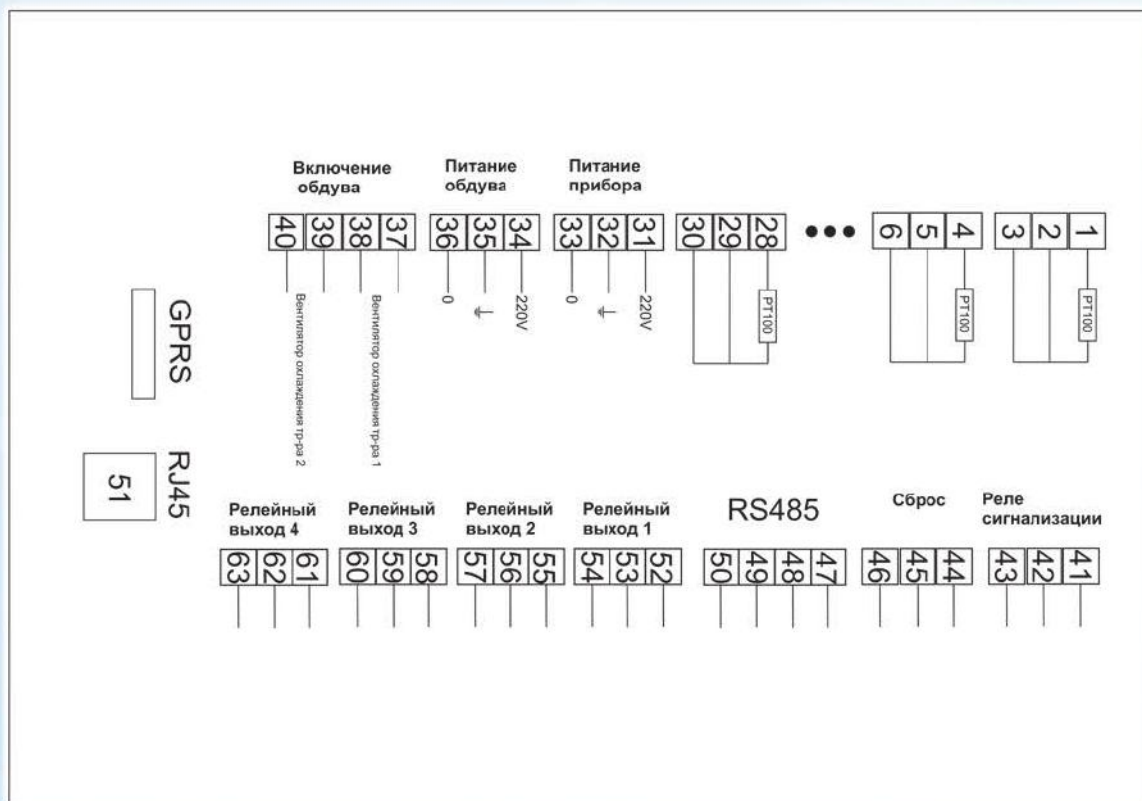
Включение обдува

Питание обдува

Питание прибора

40 39 38 37 36 35 34 33 32 31 30 29 28 ••• 6 5 4 3 2 1

Вентилятор охлаждения тр-ра 2

Вентилятор охлаждения тр-ра 1

0

220V

0

220V

PT100

PT100

PT100

GPRS

RJ45

51

Релейный выход 4

Релейный выход 3

Релейный выход 2

Релейный выход 1

RS485

Сброс

Реле сигнализации

63 62 61 60 59 58 57 56 55 54 53 52 50 49 48 47 46 45 44 43 42 41